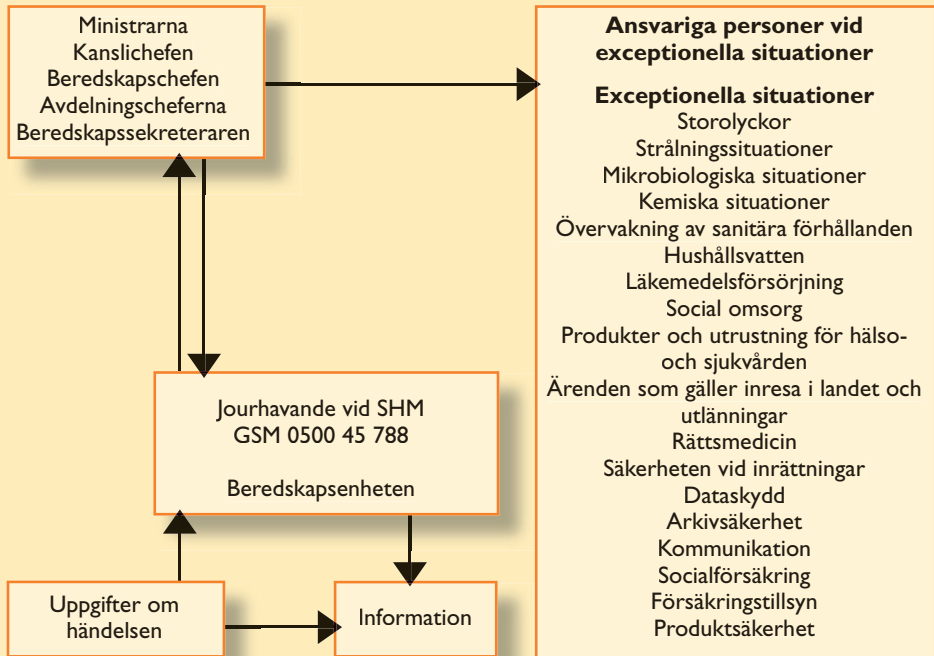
Ministrarna
Kanslichefen
Beredskapschefen
Avdelningscheferna
Beredskapssekreteraren

Ansvariga personer vid exceptionella situationer

Exceptionella situationer
Storolyckor
Strålningssituationer
Mikrobiologiska situationer
Kemiska situationer
Övervakning av sanitära förhållanden
Hushållsvatten
Läkemedelsförsörjning
Social omsorg
Produkter och utrustning för hälso- och sjukvården
Ärenden som gäller inresa i landet och utlänningar
Rättsmedicin
Säkerheten vid inrättningar
Dataskydd
Arkivsäkerhet
Kommunikation
Socialförsäkring
Försäkringstillsyn
Produktsäkerhet

Jourhavande vid SHM
GSM 0500 45 788

Beredskapsenheten

Uppgifter om händelsen

Information